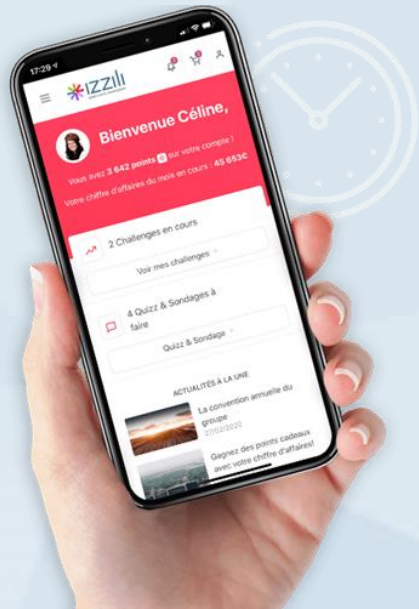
17:29

IZZILI

Bienvenue Céline,

Vous avez 3 642 points sur votre compte !

Votre chiffre d'affaires du mois en cours : 45 653€

2 Challenges en cours

Voir mes challenges

4 Quizz & Sondages à faire

Quizz & Sondage

ACTUALITÉS À LA UNE

La convention annuelle du groupe

27/02/2020

Gagnez des points cadeaux avec votre chiffre d'affaires!